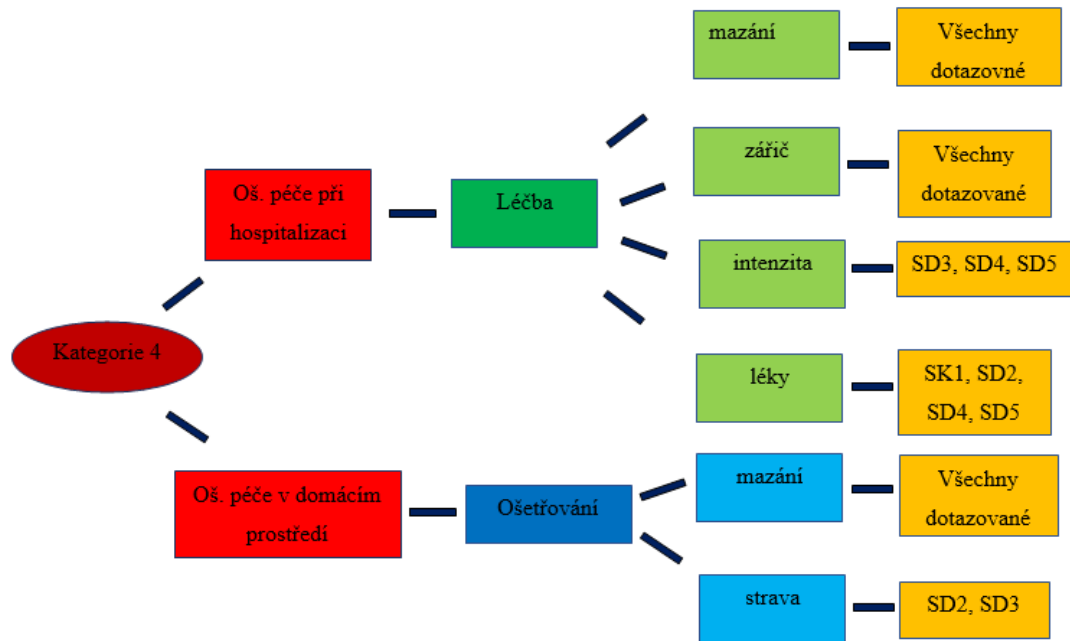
Kategorie 4

Oš. péče při hospitalizaci

Léčba

mazání

Všechny dotazovné

zářič

Všechny dotazované

intenzita

SD3, SD4, SD5

léky

SK1, SD2, SD4, SD5

Oš. péče v domácím prostředí

Ošetřování

mazání

Všechny dotazované

strava

SD2, SD3